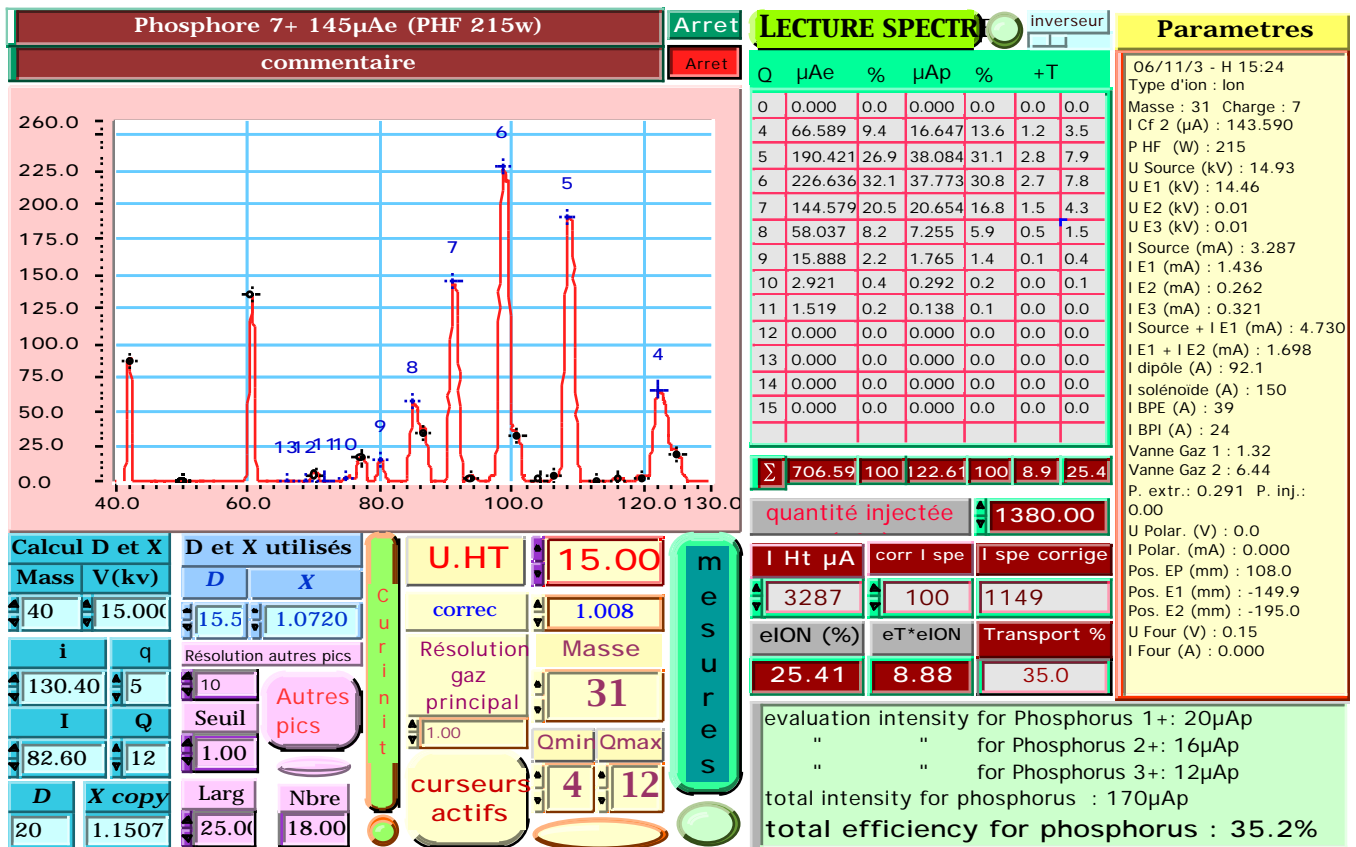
Phosphore 7+ 145µAe (PHF 215w)
Arret
commentaire
Arret

260.0
225.0
200.0
175.0
150.0
125.0
100.0
75.0
50.0
25.0
0.0
40.0 60.0 80.0 100.0 120.0 130.0
6
5
7
8
4
13 12 11 10
9

LECTURE SPECTRE
inverseur

| Q | µAe | % | µAp | % | +T | |
|---|---|---|---|---|---|---|
| 0 | 0.000 | 0.0 | 0.000 | 0.0 | 0.0 | 0.0 |
| 4 | 66.589 | 9.4 | 16.647 | 13.6 | 1.2 | 3.5 |
| 5 | 190.421 | 26.9 | 38.084 | 31.1 | 2.8 | 7.9 |
| 6 | 226.636 | 32.1 | 37.773 | 30.8 | 2.7 | 7.8 |
| 7 | 144.579 | 20.5 | 20.654 | 16.8 | 1.5 | 4.3 |
| 8 | 58.037 | 8.2 | 7.255 | 5.9 | 0.5 | 1.5 |
| 9 | 15.888 | 2.2 | 1.765 | 1.4 | 0.1 | 0.4 |
| 10 | 2.921 | 0.4 | 0.292 | 0.2 | 0.0 | 0.1 |
| 11 | 1.519 | 0.2 | 0.138 | 0.1 | 0.0 | 0.0 |
| 12 | 0.000 | 0.0 | 0.000 | 0.0 | 0.0 | 0.0 |
| 13 | 0.000 | 0.0 | 0.000 | 0.0 | 0.0 | 0.0 |
| 14 | 0.000 | 0.0 | 0.000 | 0.0 | 0.0 | 0.0 |
| 15 | 0.000 | 0.0 | 0.000 | 0.0 | 0.0 | 0.0 |

∑ 706.59 100 122.61 100 8.9 25.4

Parametres
06/11/3 - H 15:24
Type d'ion : Ion
Masse : 31 Charge : 7
I Cf 2 (µA) : 143.590
P HF (W) : 215
U Source (kV) : 14.93
U E1 (kV) : 14.46
U E2 (kV) : 0.01
U E3 (kV) : 0.01
I Source (mA) : 3.287
I E1 (mA) : 1.436
I E2 (mA) : 0.262
I E3 (mA) : 0.321
I Source + I E1 (mA) : 4.730
I E1 + I E2 (mA) : 1.698
I dipôle (A) : 92.1
I solénoïde (A) : 150
I BPE (A) : 39
I BPI (A) : 24
Vanne Gaz 1 : 1.32
Vanne Gaz 2 : 6.44
P. extr.: 0.291 P. inj.: 0.00
U Polar. (V) : 0.0
I Polar. (mA) : 0.000
Pos. EP (mm) : 108.0
Pos. E1 (mm) : -149.9
Pos. E2 (mm) : -195.0
U Four (V) : 0.15
I Four (A) : 0.000

quantité injectée 1380.00
I Ht µA corr I spe I spe corrige
3287 100 1149
eION (%) eT*eION Transport %
25.41 8.88 35.0

Calcul D et X
Mass V(kv)
40 15.000
i q
130.40 5
I Q
82.60 12
D X copy
20 1.1507
D et X utilisés
D X
15.5 1.0720
Résolution autres pics
10
Autres pics
Seuil
1.00
Larg
25.00
Nbre
18.00
Curinit
U.HT 15.00
correc 1.008
Résolution gaz principal
1.00
Masse
31
Qmin Qmax
4 12
curseurs actifs
mesures

evaluation intensity for Phosphorus 1+: 20µAp
" " for Phosphorus 2+: 16µAp
" " for Phosphorus 3+: 12µAp
total intensity for phosphorus : 170µAp
total efficiency for phosphorus : 35.2%